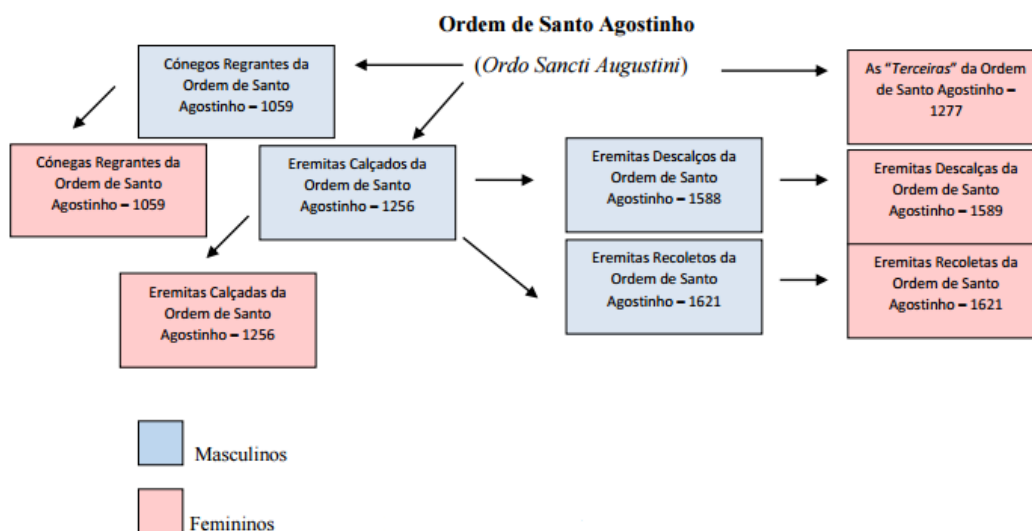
Ordem de Santo Agostinho

(Ordo Sancti Augustini)

Cónegos Regrantes da Ordem de Santo Agostinho – 1059

As "Terceiras" da Ordem de Santo Agostinho – 1277

Cónegas Regrantes da Ordem de Santo Agostinho – 1059

Eremitas Calçados da Ordem de Santo Agostinho – 1256

Eremitas Descalços da Ordem de Santo Agostinho – 1588

Eremitas Descalças da Ordem de Santo Agostinho – 1589

Eremitas Recoletos da Ordem de Santo Agostinho – 1621

Eremitas Recoletas da Ordem de Santo Agostinho – 1621

Eremitas Calçadas da Ordem de Santo Agostinho – 1256

Masculinos

Femininos